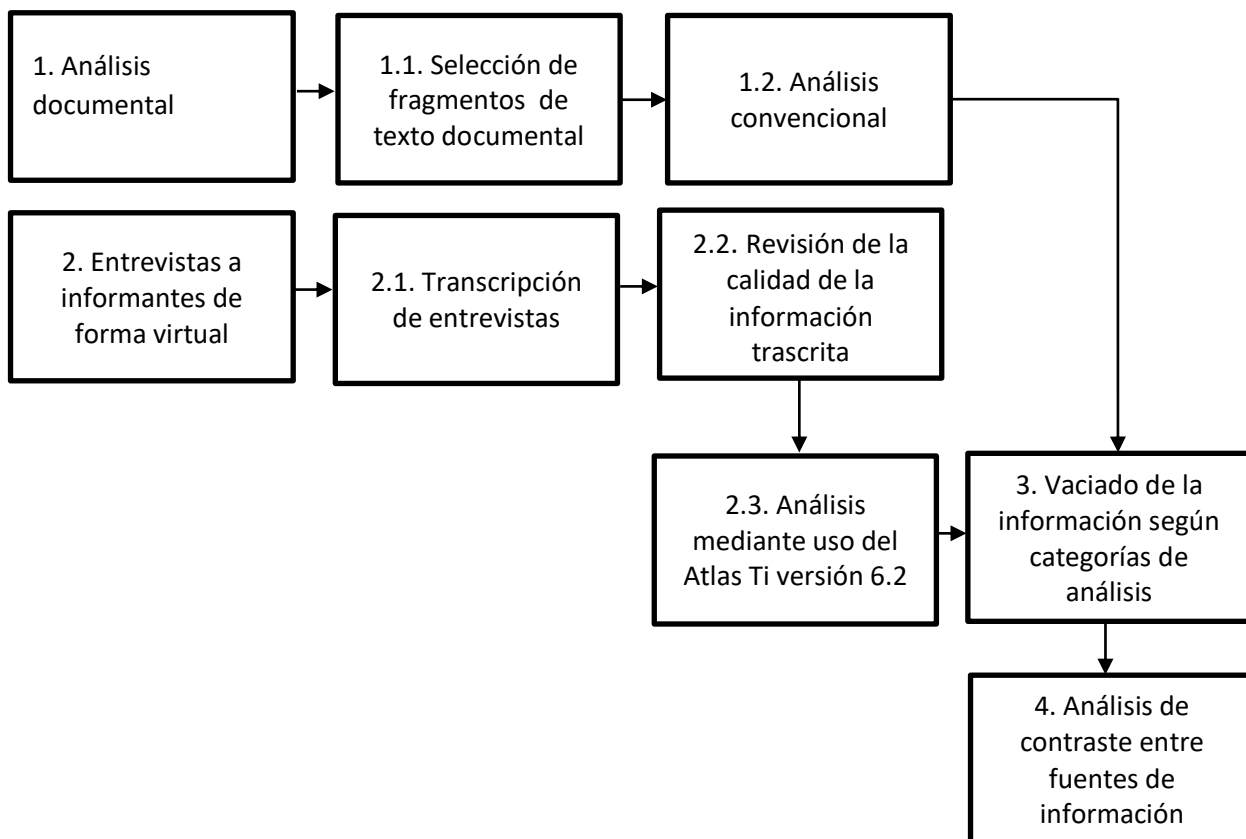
1. Análisis documental

1.1. Selección de fragmentos de texto documental

1.2. Análisis convencional

2. Entrevistas a informantes de forma virtual

2.1. Transcripción de entrevistas

2.2. Revisión de la calidad de la información trascrita

2.3. Análisis mediante uso del Atlas Ti versión 6.2

3. Vaciado de la información según categorías de análisis

4. Análisis de contraste entre fuentes de información